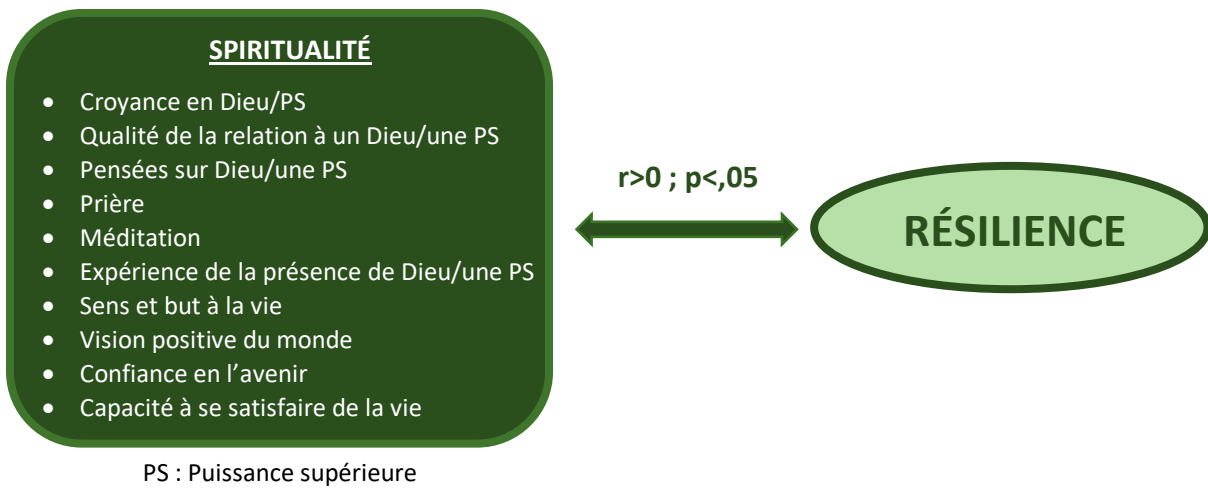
SPIRITUALITÉ

- Croyance en Dieu/PS
- Qualité de la relation à un Dieu/une PS
- Pensées sur Dieu/une PS
- Prière
- Méditation
- Expérience de la présence de Dieu/une PS
- Sens et but à la vie
- Vision positive du monde
- Confiance en l'avenir
- Capacité à se satisfaire de la vie

r>0 ; p<,05

RÉSILIENCE

PS : Puissance supérieure